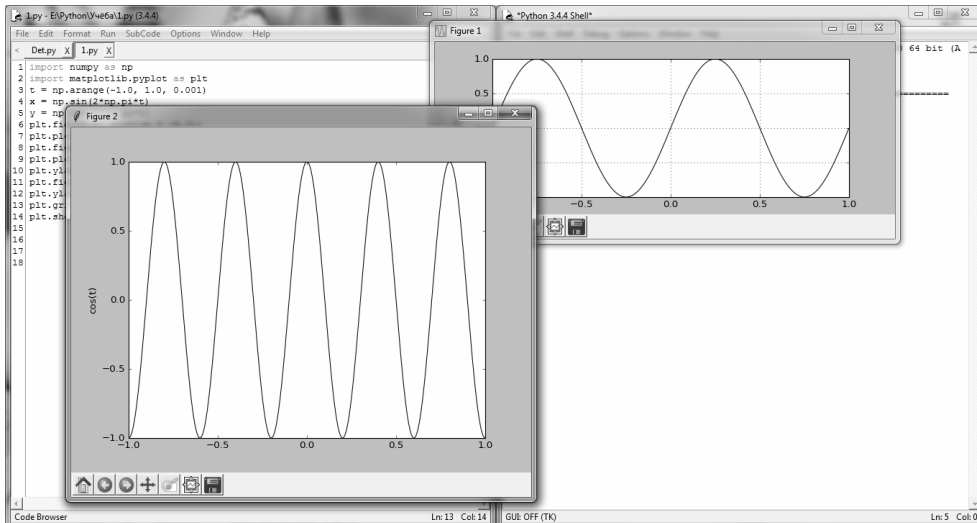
1.py - E:\Python\Учеба\1.py (3.4.4)

File Edit Format Run SubCode Options Window Help

Det.py X 1.py X

1 import numpy as np
2 import matplotlib.pyplot as plt
3 t = np.arange(-1.0, 1.0, 0.001)
4 x = np.sin(2*np.pi*t)
5 y = np
6 plt.fi
7 plt.pl
8 plt.fi
9 plt.pl
10 plt.yl
11 plt.fi
12 plt.yl
13 plt.gr
14 plt.sh
15
16
17
18

*Python 3.4.4 Shell*

64 bit (A

Figure 1

1.0
0.5
−0.5
0.0
0.5
1.0

Figure 2

1.0
0.5
0.0
−0.5
−1.0
cos(t)
−1.0
−0.5
0.0
0.5
1.0

Code Browser

Ln: 13 Col: 14

GUI: OFF (TK)

Ln: 5 Col: 0